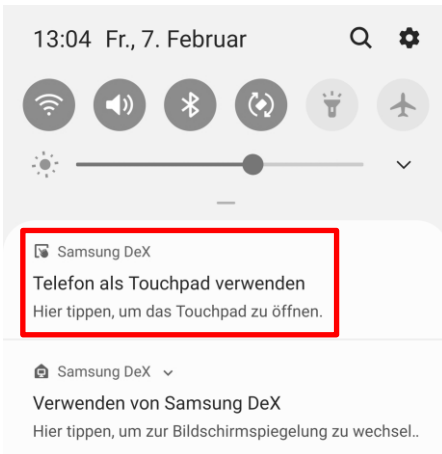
13:04 Fr., 7. Februar

Samsung DeX

Telefon als Touchpad verwenden

Hier tippen, um das Touchpad zu öffnen.

Samsung DeX

Verwenden von Samsung DeX

Hier tippen, um zur Bildschirmspiegelung zu wechsel..